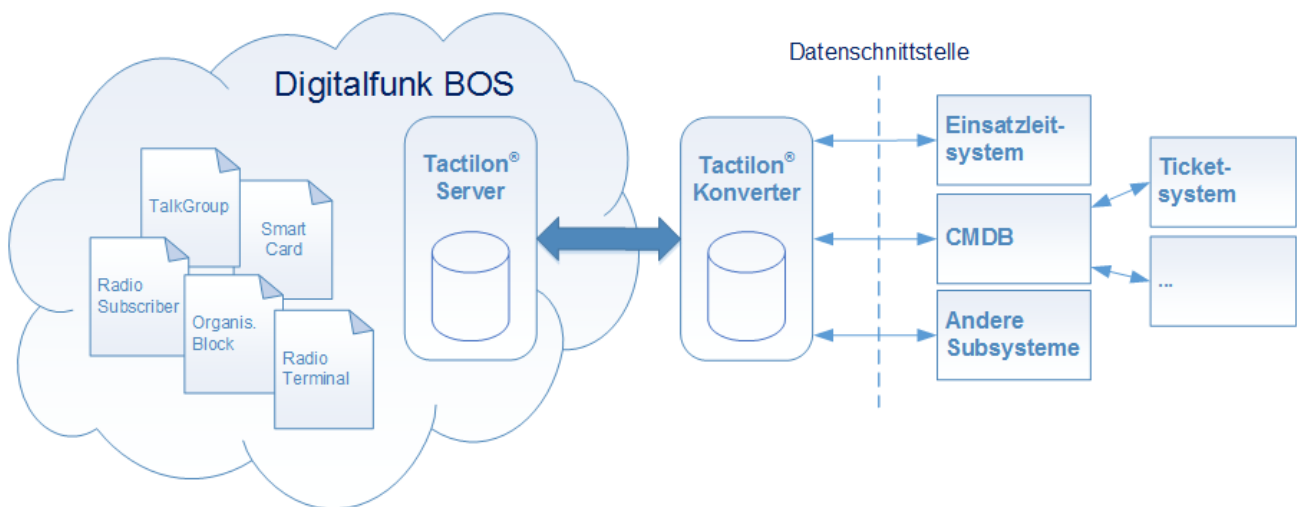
Digitalfunk BOS

TalkGroup

Smart Card

Radio Subscriber

Organis. Block

Radio Terminal

Tactilon® Server

Tactilon® Konverter

Datenschnittstelle

Einsatzleitsystem

CMDB

Andere Subsysteme

Ticketsystem

...